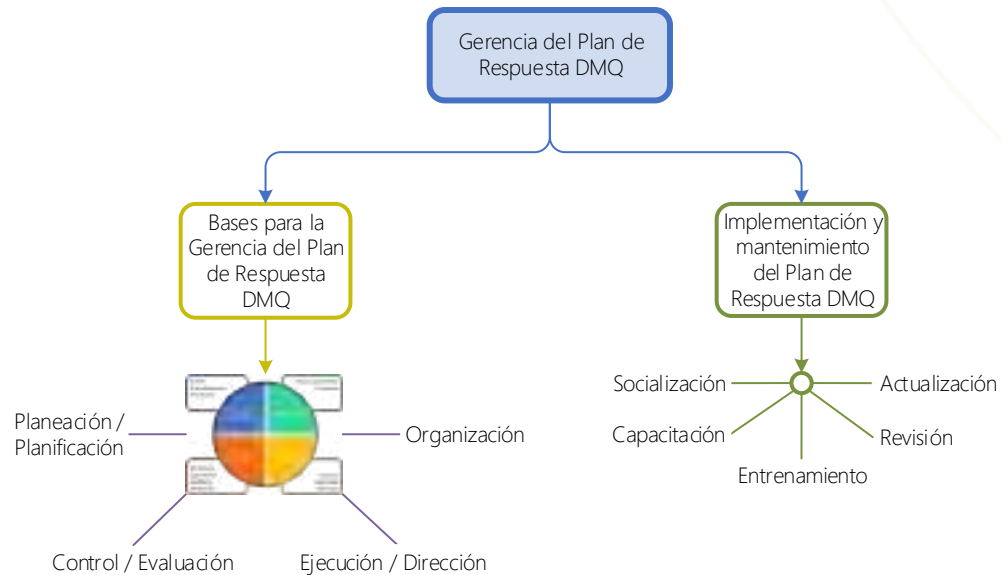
Gerencia del Plan de Respuesta DMQ

Bases para la Gerencia del Plan de Respuesta DMQ

Implementación y mantenimiento del Plan de Respuesta DMQ

Planeación / Planificación

Organización

Control / Evaluación

Ejecución / Dirección

Socialización

Actualización

Capacitación

Revisión

Entrenamiento